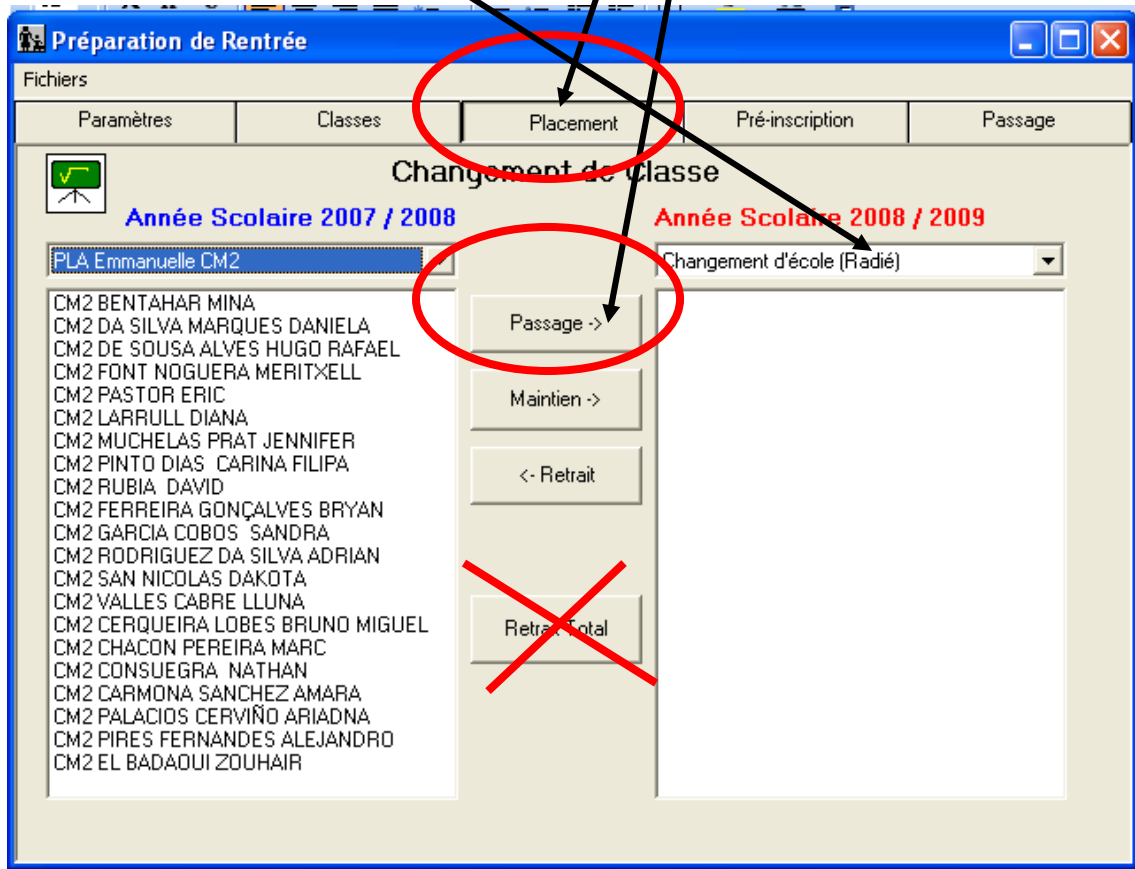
Préparation de Rentrée

Fichiers

| Paramètres | Classes | Placement | Pré-inscription | Passage |
|---|---|---|---|---|

Changement de Classe

Année Scolaire 2007 / 2008

Année Scolaire 2008 / 2009

PLA Emmanuelle CM2

Changement d'école (Radié)

CM2 BENTAHAR MINA
CM2 DA SILVA MARQUES DANIELA
CM2 DE SOUSA ALVES HUGO RAFAEL
CM2 FONT NOGUERA MERITXELL
CM2 PASTOR ERIC
CM2 LARRULL DIANA
CM2 MUCHELAS PRAT JENNIFER
CM2 PINTO DIAS CARINA FILIPA
CM2 RUBIA DAVID
CM2 FERREIRA GONÇALVES BRYAN
CM2 GARCIA COBOS SANDRA
CM2 RODRIGUEZ DA SILVA ADRIAN
CM2 SAN NICOLAS DAKOTA
CM2 VALLES CABRE LLUNA
CM2 CERQUEIRA LOBES BRUNO MIGUEL
CM2 CHACON PEREIRA MARC
CM2 CONSUEGRA NATHAN
CM2 CARMONA SANCHEZ AMARA
CM2 PALACIOS CERVIÑO ARIADNA
CM2 PIRES FERNANDES ALEJANDRO
CM2 EL BADAOUI ZOUHAIR

Passage ->

Maintien ->

<- Retrait

Retrait Total